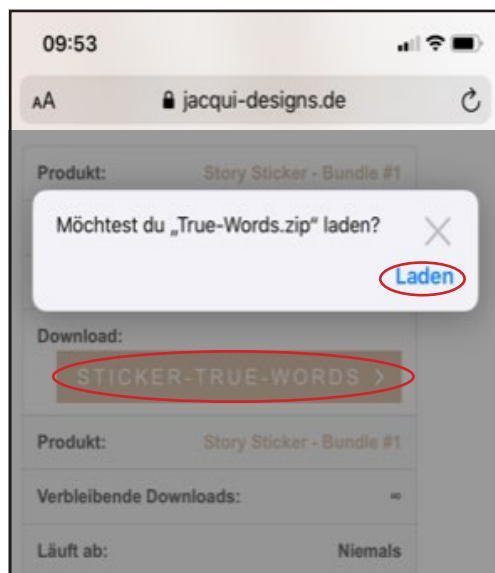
09:53

AA jacqui-designs.de

Produkt: Story Sticker - Bundle #1

Möchtest du „True-Words.zip" laden?

Laden

Download:

STICKER-TRUE-WORDS >

Produkt: Story Sticker - Bundle #1

Verbleibende Downloads: ∞

Läuft ab: Niemals